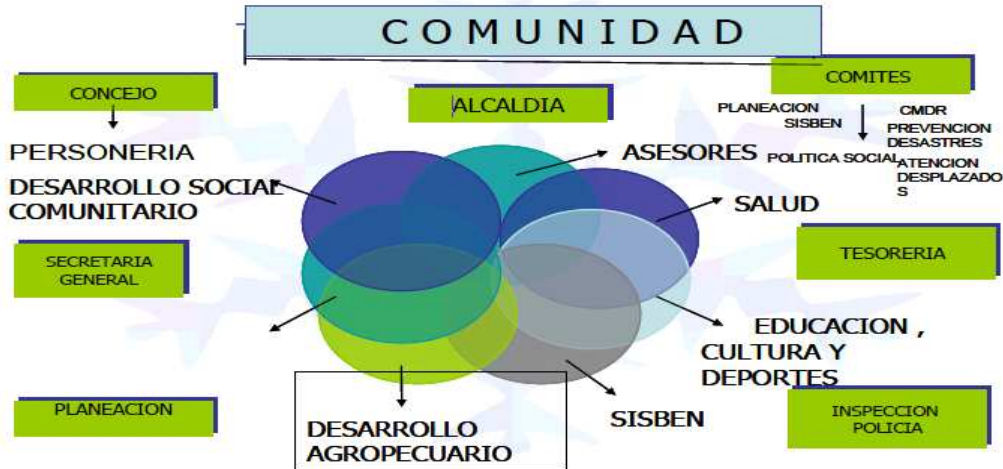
COMUNIDAD

CONCEJO

ALCALDIA

COMITES

PLANEACION
SISBEN

CMDR
PREVENCION
DESASTRES

POLITICA SOCIAL

ATENCION
DESPLAZADOS

PERSONERIA

ASESORES

DESARROLLO SOCIAL
COMUNITARIO

SALUD

SECRETARIA
GENERAL

TESORERIA

EDUCACION ,
CULTURA Y
DEPORTES

PLANEACION

SISBEN

INSPECCION
POLICIA

DESARROLLO
AGROPECUARIO